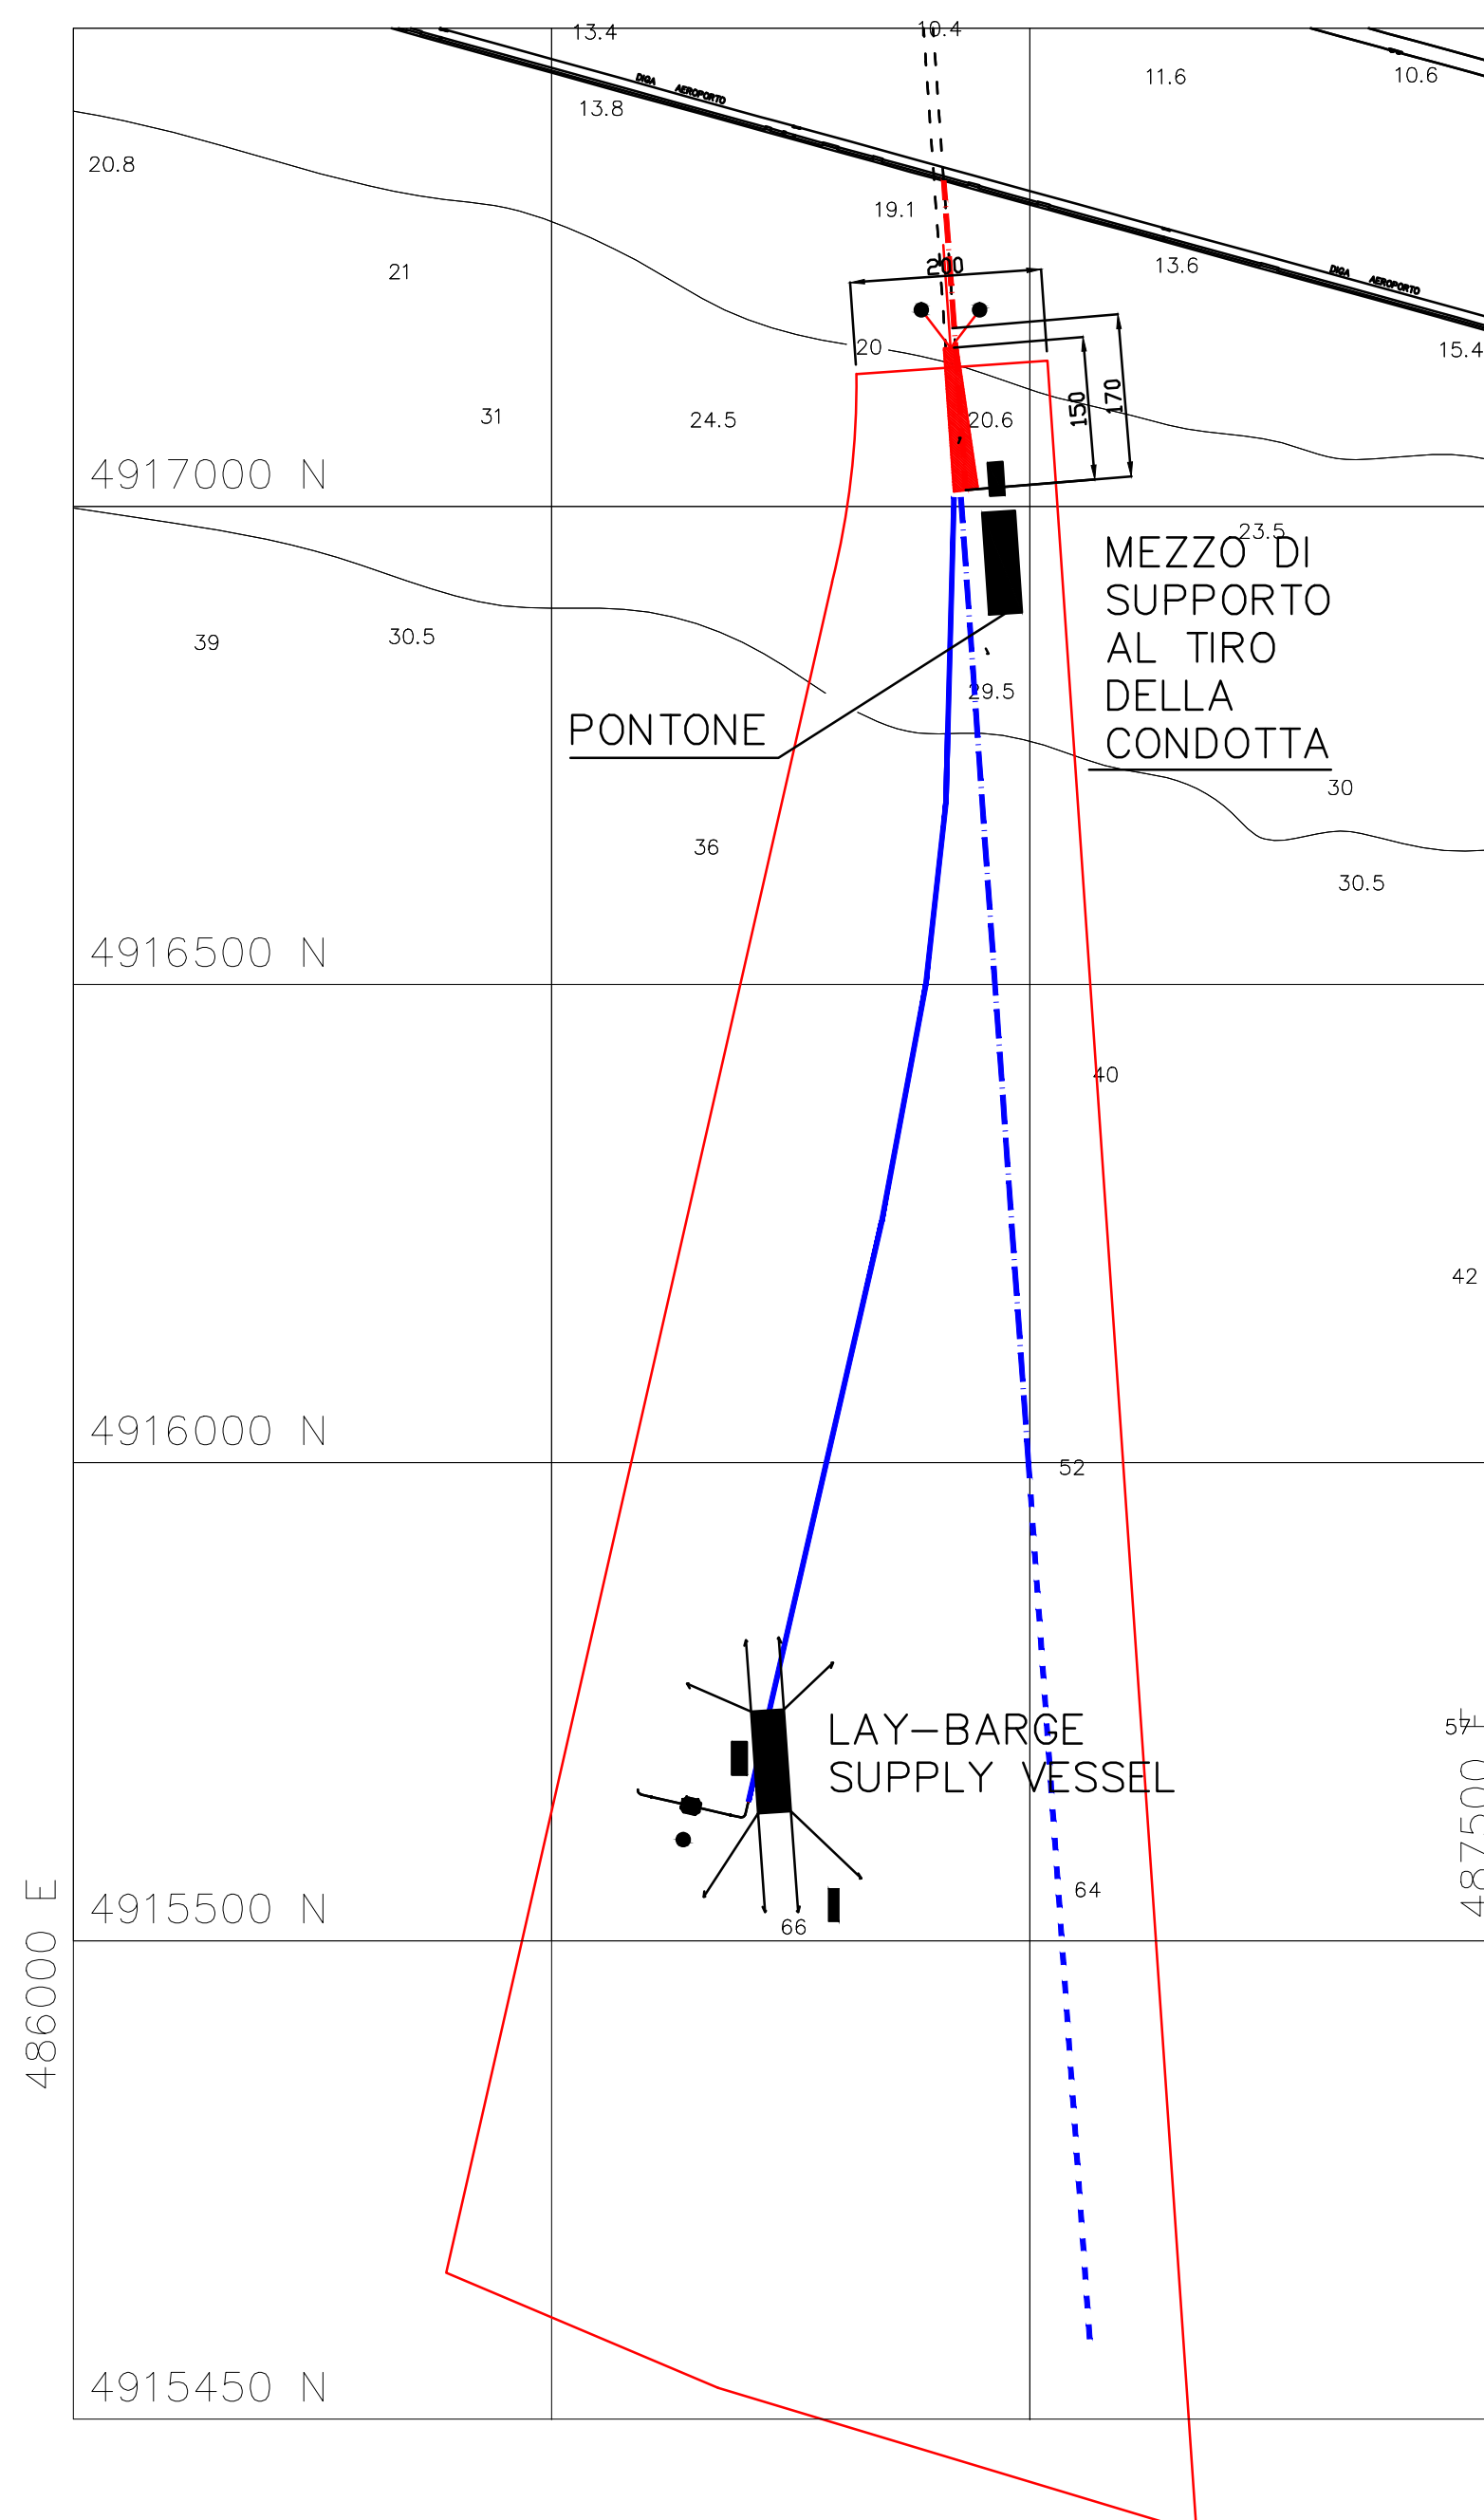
13.4
10.4
11.6
10.6
DIGA AEROPORTO
13.8
20.8
19.1
21
200
13.6
DIGA AEROPORTO
15.4
20
31
24.5
20.6
150
170
4917000 N
23.5
MEZZO DI SUPPORTO AL TIRO DELLA CONDOTTA
39
30.5
PONTONE
29.5
30
36
30.5
4916500 N
40
42
4916000 N
52
LAY–BARGE SUPPLY VESSEL
57
487500 E
64
66
4915500 N
486000 E
4915450 N